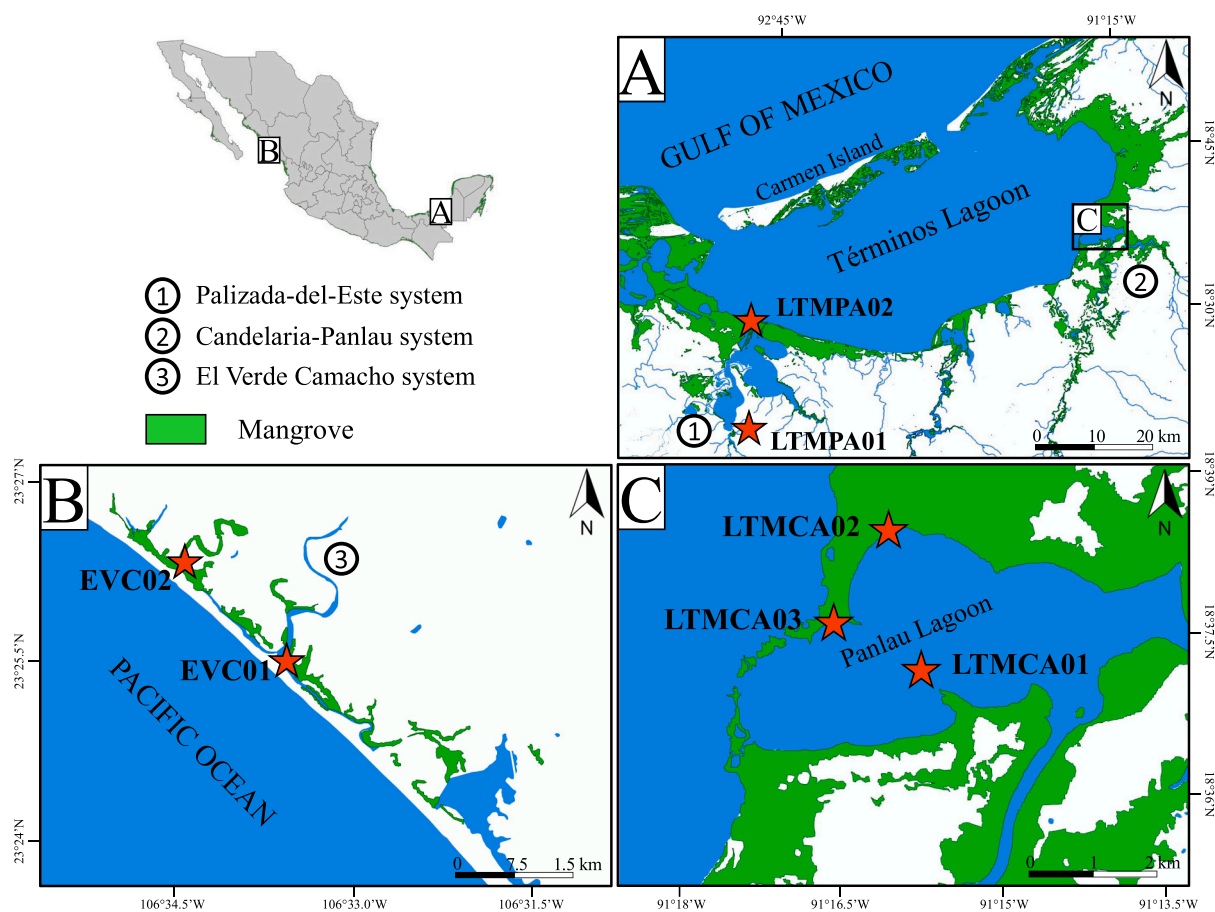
B
A
1 Palizada-del-Este system
2 Candelaria-Panlau system
3 El Verde Camacho system
Mangrove

92°45'W
91°15'W
A
GULF OF MEXICO
Carmen Island
Términos Lagoon
C
2
LTMPA02
1
LTMPA01
0 10 20 km
N
18°45'N
18°30'N

B
N
23°27'N
3
EVC02
23°25.5'N
EVC01
PACIFIC OCEAN
23°24'N
0 .75 1.5 km
106°34.5'W
106°33.0'W
106°31.5'W

C
N
18°39'N
LTMCA02
LTMCA03
18°37.5'N
Panlau Lagoon
LTMCA01
18°36'N
0 1 2 km
91°18'W
91°16.5'W
91°15'W
91°13.5'W